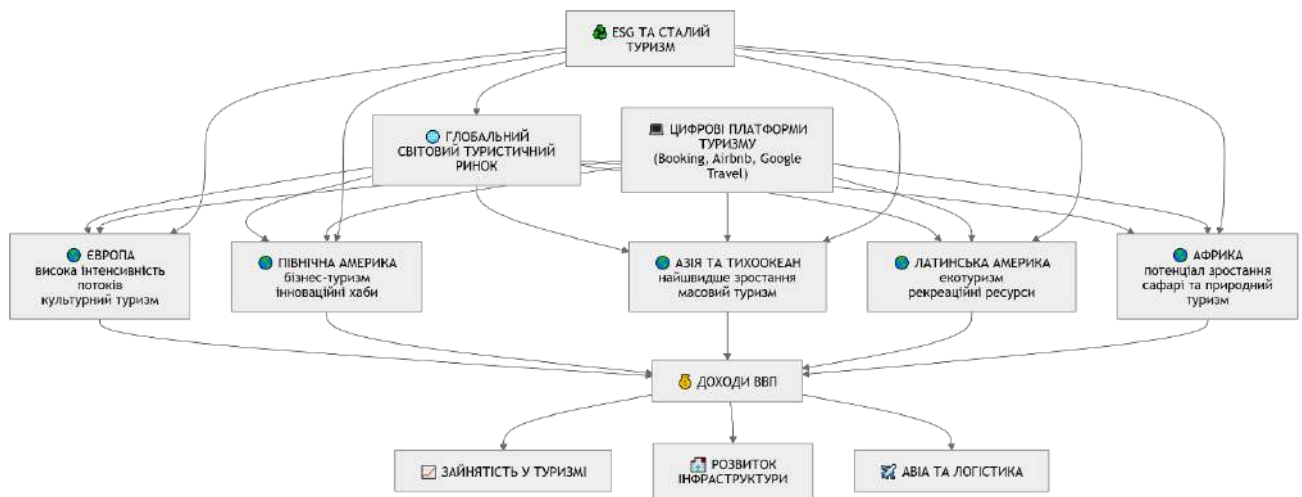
ESG ТА СТАЛИЙ ТУРИЗМ

ГЛОБАЛЬНИЙ СВІТОВИЙ ТУРИСТИЧНИЙ РИНОК

ЦИФРОВІ ПЛАТФОРМИ ТУРИЗМУ (Booking, Airbnb, Google Travel)

ЄВРОПА висока інтенсивність потоків культурний туризм

ПІВНІЧНА АМЕРИКА бізнес-туризм інноваційні хаби

АЗІЯ ТА ТИХООКЕАН найвищше зростання масовий туризм

ЛАТИНСЬКА АМЕРИКА екотуризм рекреаційні ресурси

АФРИКА потенціал зростання сафарі та природний туризм

ДОХОДИ ВВП

ЗАЙНЯТІСТЬ У ТУРИЗМІ

РОЗВИТОК ІНФРАСТРУКТУРИ

АВІА ТА ЛОГІСТИКА